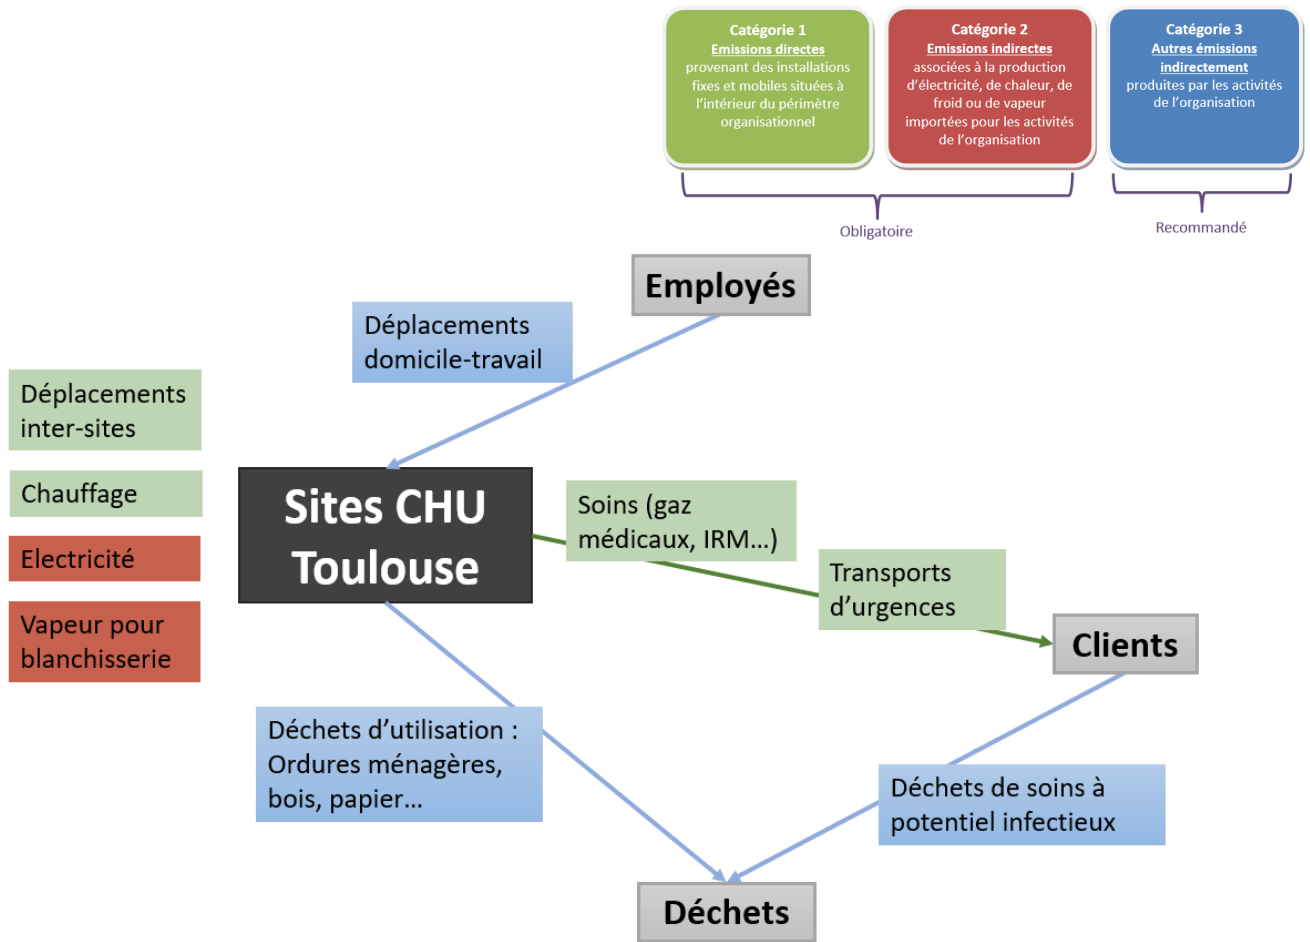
Catégorie 1
Emissions directes
provenant des installations fixes et mobiles situées à l'intérieur du périmètre organisationnel

Catégorie 2
Emissions indirectes
associées à la production d'électricité, de chaleur, de froid ou de vapeur importées pour les activités de l'organisation

Catégorie 3
Autres émissions indirectement
produites par les activités de l'organisation

Obligatoire

Recommandé

Employés

Déplacements domicile-travail

Déplacements inter-sites

Chauffage

Electricité

Vapeur pour blanchisserie

Sites CHU Toulouse

Soins (gaz médicaux, IRM...)

Transports d'urgences

Clients

Déchets d'utilisation : Ordures ménagères, bois, papier...

Déchets de soins à potentiel infectieux

Déchets